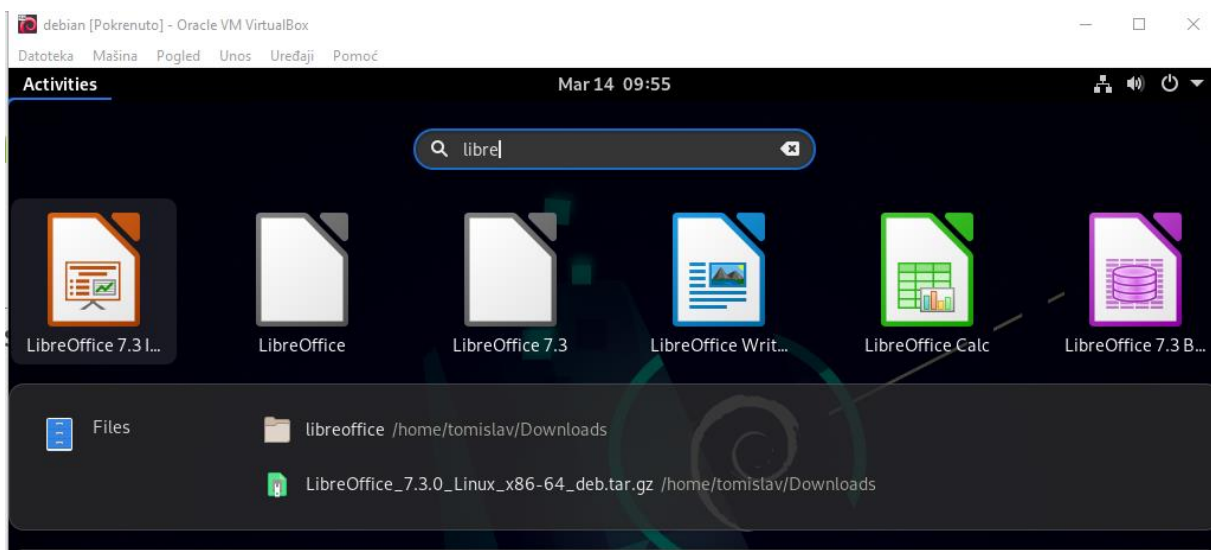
debian [Pokrenuto] - Oracle VM VirtualBox

Datoteka Mašina Pogled Unos Uređaji Pomoć

Activities

Mar 14 09:55

libre

LibreOffice 7.3 I...

LibreOffice

LibreOffice 7.3

LibreOffice Writ...

LibreOffice Calc

LibreOffice 7.3 B...

Files

libreoffice /home/tomislav/Downloads

LibreOffice_7.3.0_Linux_x86-64_deb.tar.gz /home/tomislav/Downloads